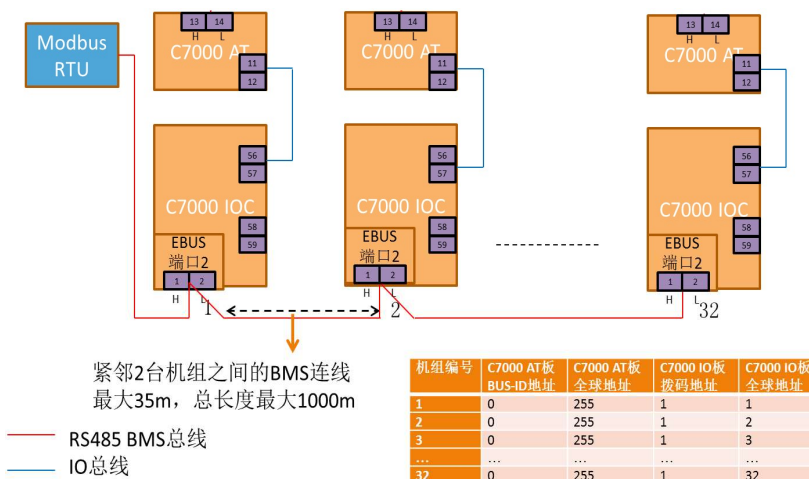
Modbus RTU

13 14
H L
C7000 AT
11
12

56
57
C7000 IOC
58
59
EBUS
端口2
1 2
H L
1

13 14
H L
C7000 AT
11
12

56
57
C7000 IOC
58
59
EBUS
端口2
1 2
H L
2

13 14
H L
C7000 AT
11
12

56
57
C7000 IOC
58
59
EBUS
端口2
1 2
H L
32

紧邻2台机组之间的BMS连线最大35m，总长度最大1000m

RS485 BMS总线
IO总线

| 机组编号 | C7000 AT板 BUS-ID地址 | C7000 AT板 全球地址 | C7000 IO板 拨码地址 | C7000 IO板 全球地址 |
|---|---|---|---|---|
| 1 | 0 | 255 | 1 | 1 |
| 2 | 0 | 255 | 1 | 2 |
| 3 | 0 | 255 | 1 | 3 |
| … | … | … | … | … |
| 32 | 0 | 255 | 1 | 32 |